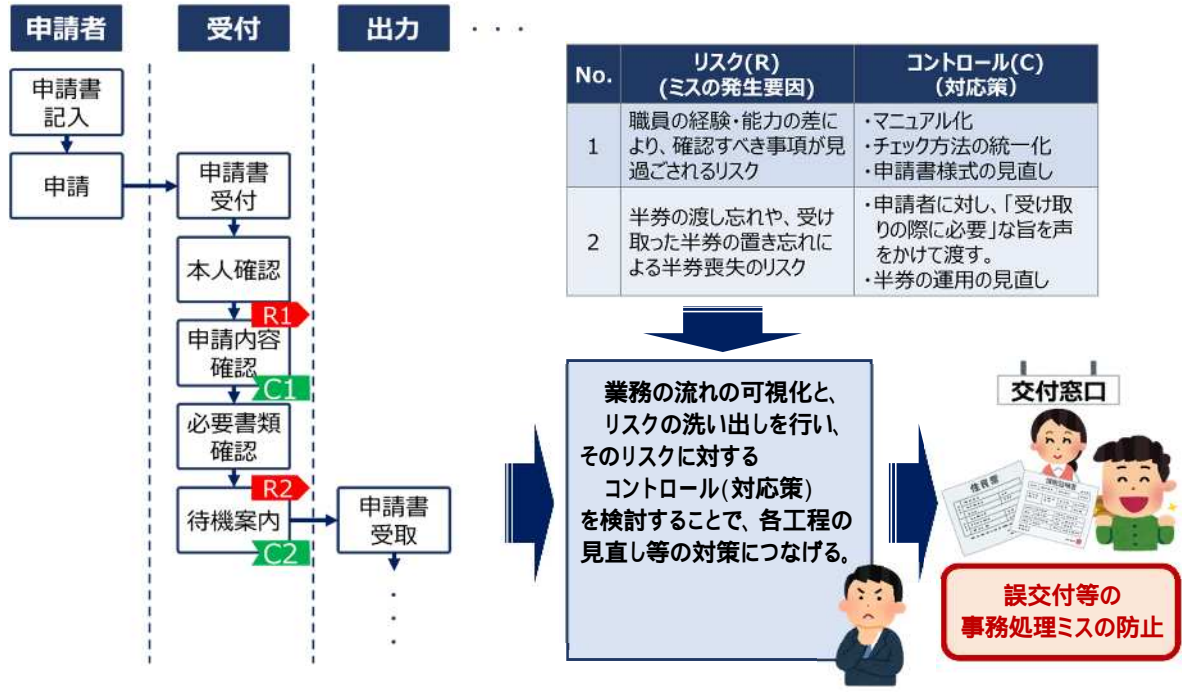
申請者

受付

出力

・・・

申請書記入

申請

申請書受付

本人確認

R1

申請内容確認

C1

必要書類確認

R2

待機案内

C2

申請書受取

・
・
・

| No. | リスク(R)(ミスの発生要因) | コントロール(C)(対応策) |
|---|---|---|
| 1 | 職員の経験・能力の差により、確認すべき事項が見過ごされるリスク | ・マニュアル化 ・チェック方法の統一化 ・申請書様式の見直し |
| 2 | 半券の渡し忘れや、受け取った半券の置き忘れによる半券喪失のリスク | ・申請者に対し、「受け取りの際に必要」な旨を声をかけて渡す。 ・半券の運用の見直し |

業務の流れの可視化と、リスクの洗い出しを行い、そのリスクに対するコントロール(対応策)を検討することで、各工程の見直し等の対策につなげる。

交付窓口

住民票

誤交付等の事務処理ミスの防止